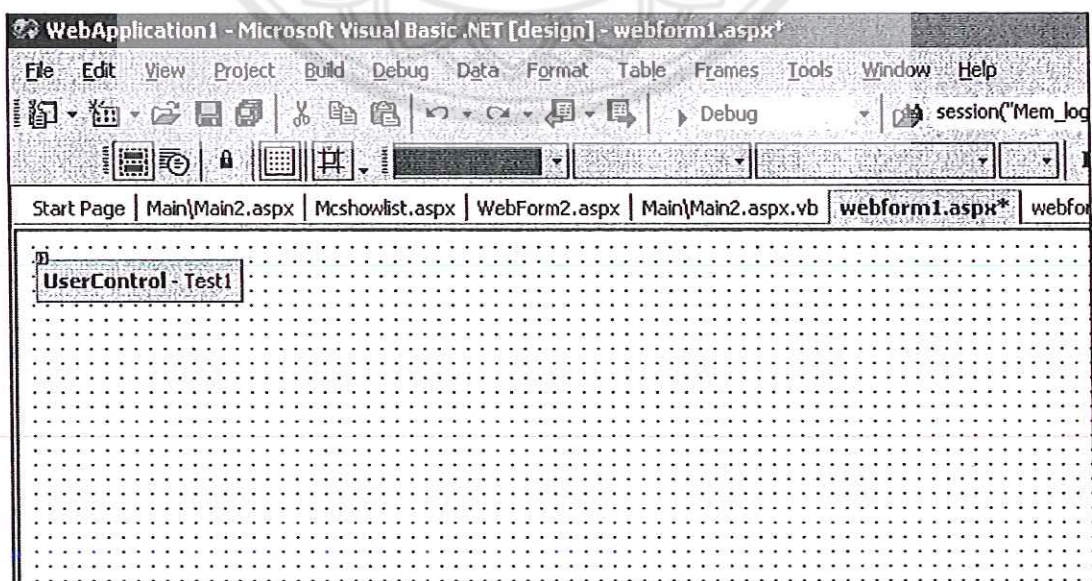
WebApplication1 - Microsoft Visual Basic .NET [design] - webform1.aspx*

File Edit View Project Build Debug Data Format Table Frames Tools Window Help

Debug session("Mem_log

Start Page | Main\Main2.aspx | Mcshowlist.aspx | WebForm2.aspx | Main\Main2.aspx.vb | webform1.aspx* | webfor

UserControl - Test1